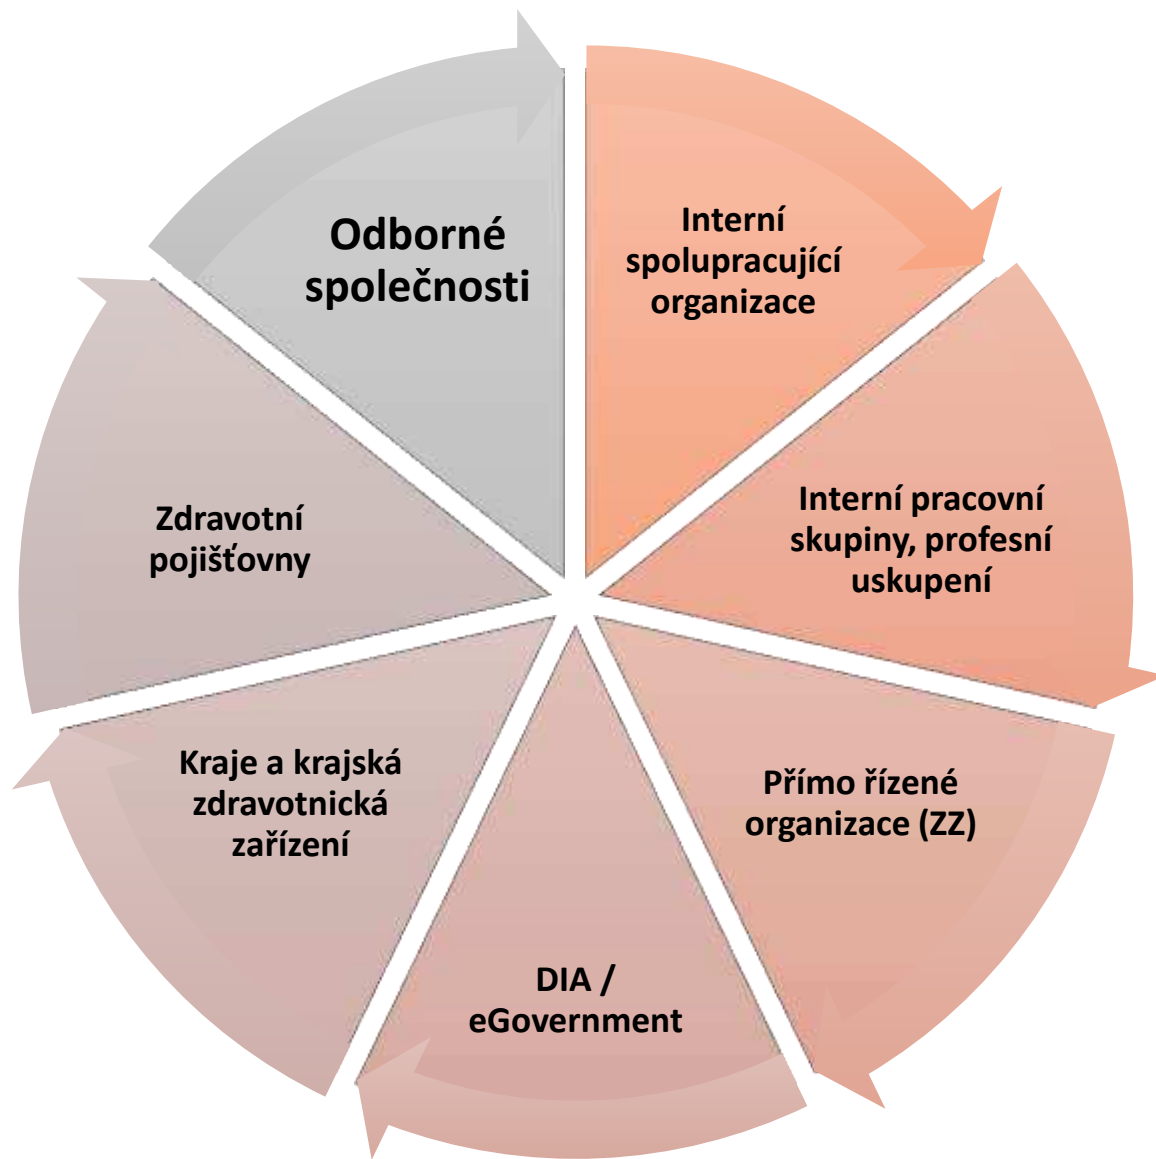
Interní spolupracující organizace

Interní pracovní skupiny, profesní uskupení

Přímo řízené organizace (ZZ)

DIA / eGovernment

Kraje a krajská zdravotnická zařízení

Zdravotní pojišťovny

Odborné společnosti